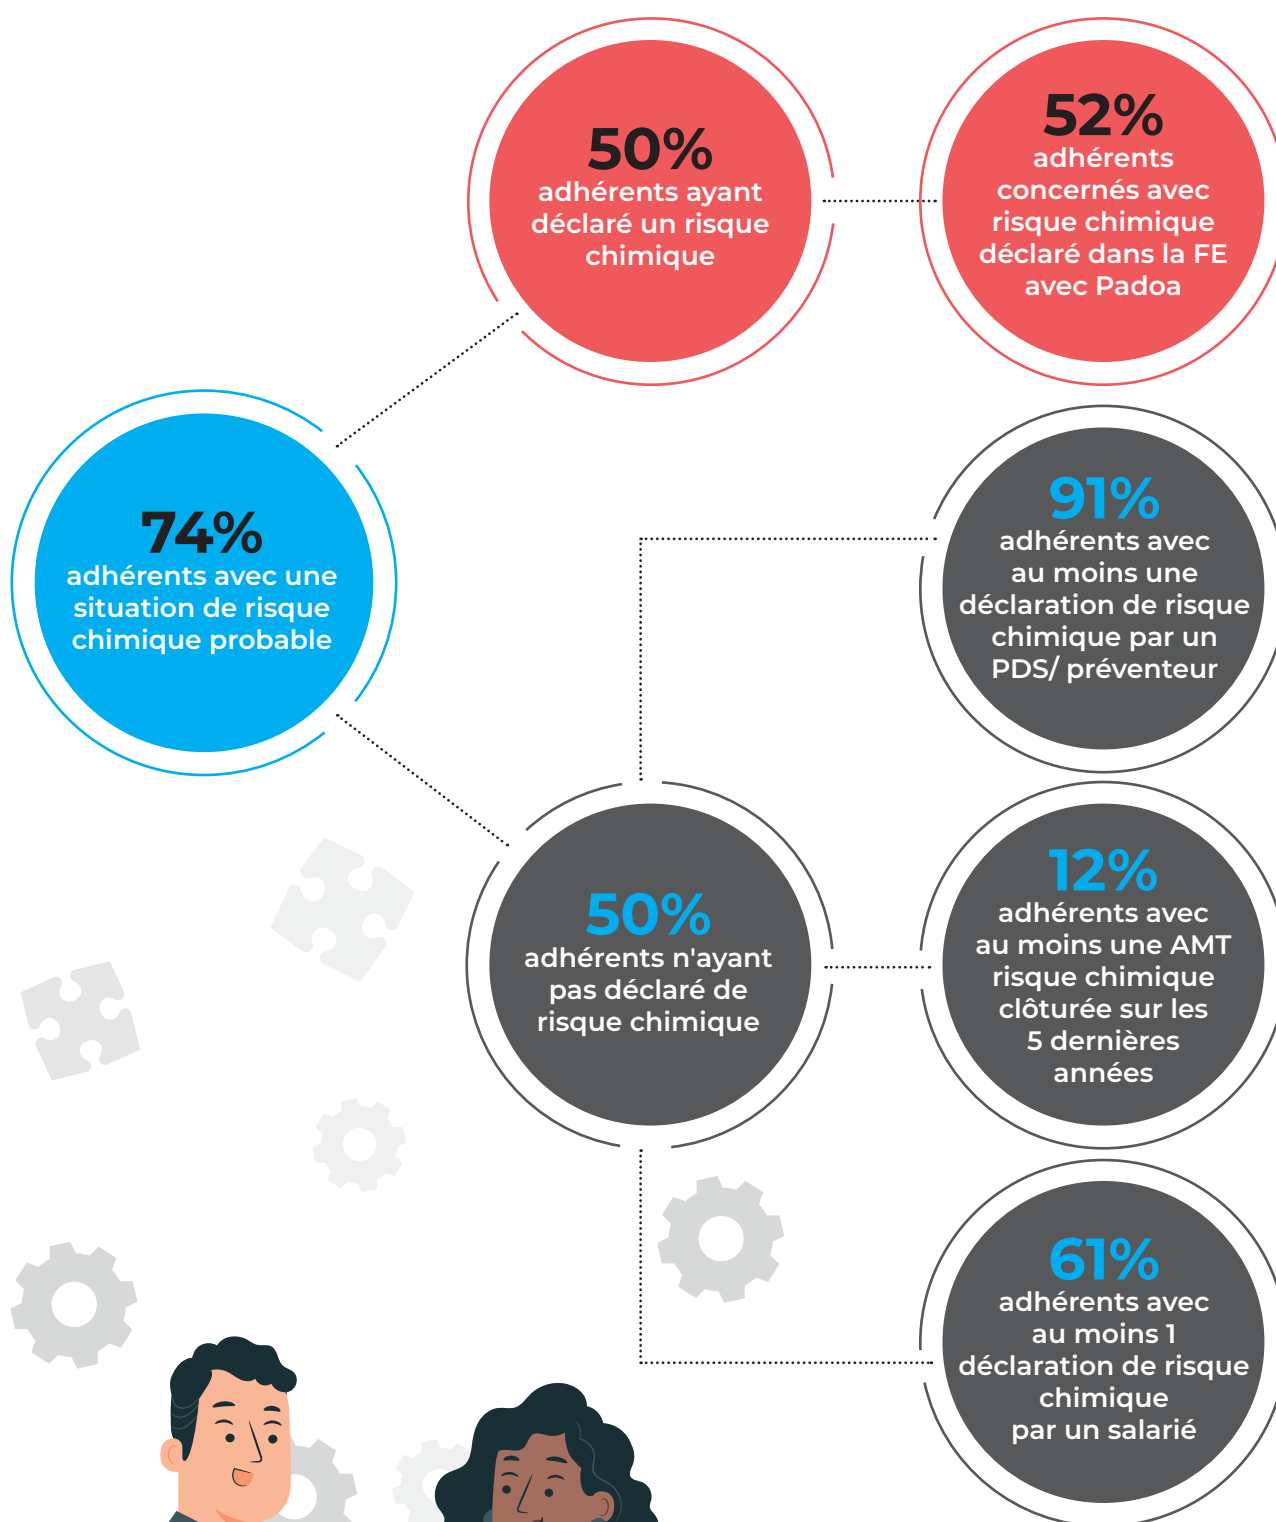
50%
adhérents ayant déclaré un risque chimique

52%
adhérents concernés avec risque chimique déclaré dans la FE avec Padoa

74%
adhérents avec une situation de risque chimique probable

91%
adhérents avec au moins une déclaration de risque chimique par un PDS/ préventeur

50%
adhérents n'ayant pas déclaré de risque chimique

12%
adhérents avec au moins une AMT risque chimique clôturée sur les 5 dernières années

61%
adhérents avec au moins 1 déclaration de risque chimique par un salarié